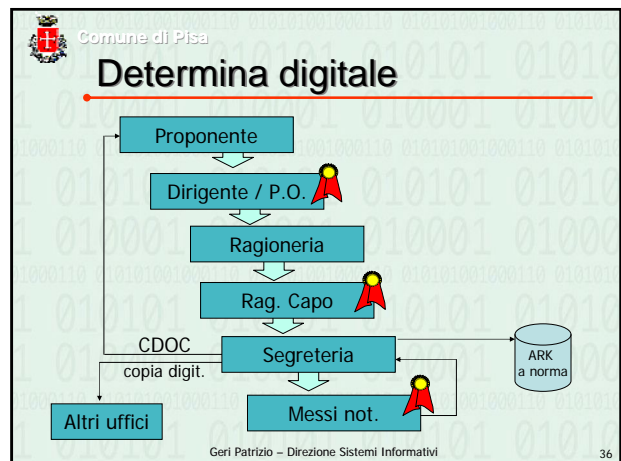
Comune di Pisa

Determina digitale

Proponente

Dirigente / P.O.

Ragioneria

Rag. Capo

CDOC

Segreteria

copia digit.

ARK
a norma

Messi not.

Altri uffici

Geri Patrizio – Direzione Sistemi Informativi

36